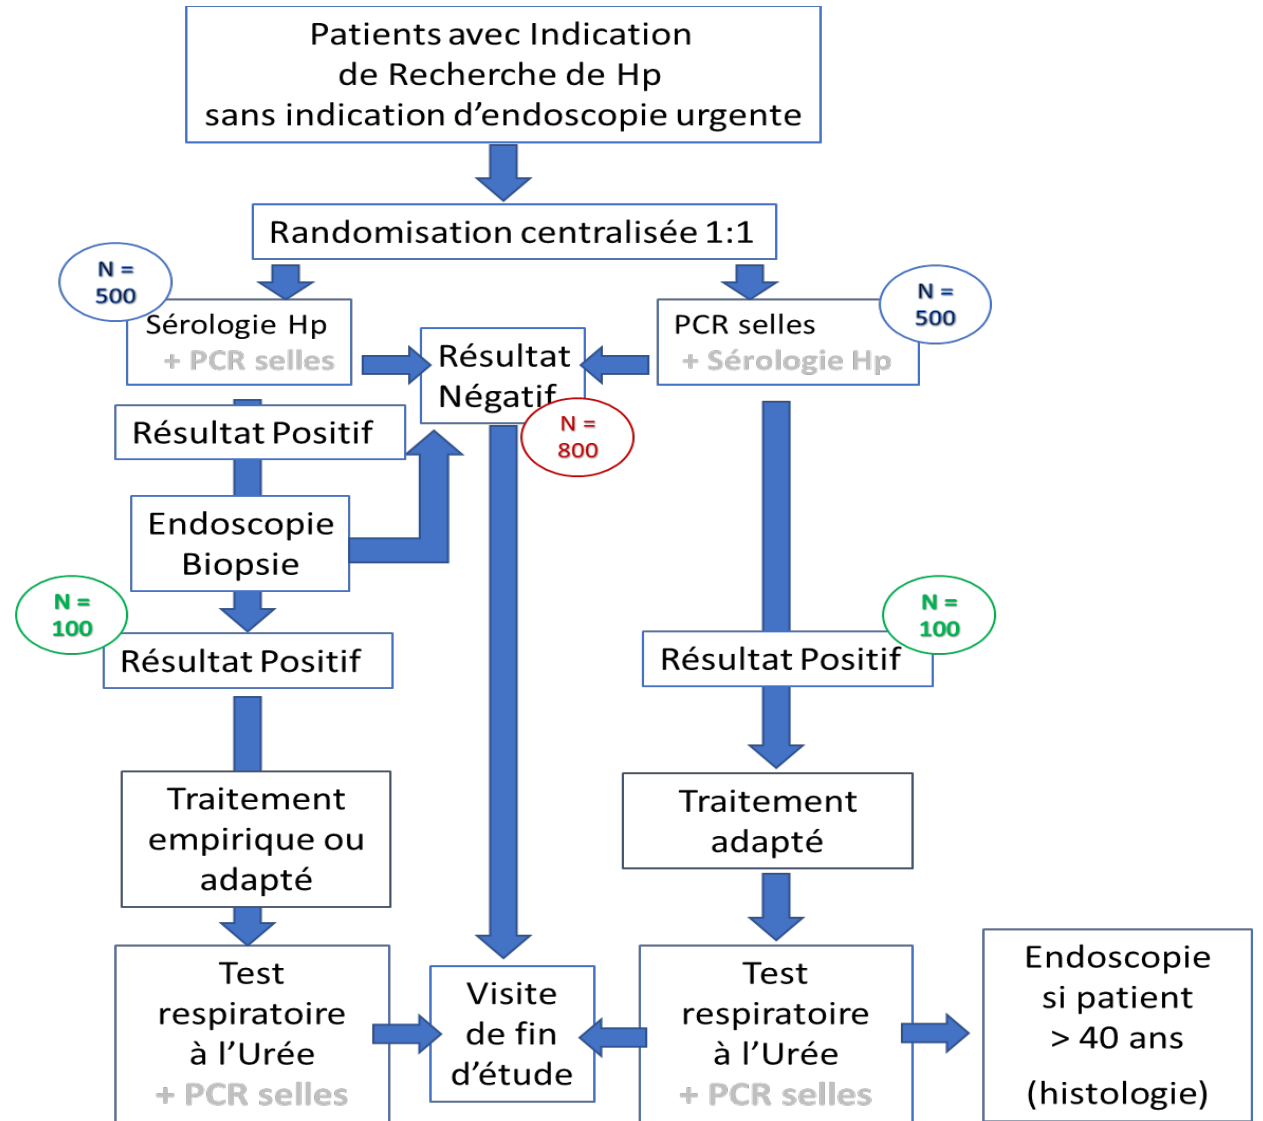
Patients avec Indication de Recherche de Hp sans indication d'endoscopie urgente

Randomisation centralisée 1:1

N = 500

Sérologie Hp + PCR selles

Résultat Négatif

N = 800

PCR selles + Sérologie Hp

N = 500

Résultat Positif

Endoscopie Biopsie

N = 100

Résultat Positif

N = 100

Résultat Positif

Traitement empirique ou adapté

Traitement adapté

Test respiratoire à l'Urée + PCR selles

Visite de fin d'étude

Test respiratoire à l'Urée + PCR selles

Endoscopie si patient > 40 ans (histologie)